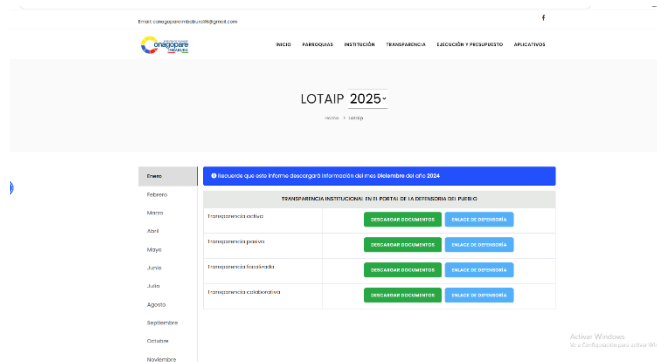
Email: conagopare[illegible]@gmail.com

f

conagopare

INICIO PARROQUIAS INSTITUCIÓN TRANSPARENCIA EJECUCIÓN Y PRESUPUESTO APLICATIVOS

LOTAIP 2025

Inicio > lotaip

Enero
Febrero
Marzo
Abril
Mayo
Junio
Julio
Agosto
Septiembre
Octubre
Noviembre

Recuerde que este informe descargará información del mes Diciembre del año 2024

TRANSPARENCIA INSTITUCIONAL EN EL PORTAL DE LA DEFENSORIA DEL PUEBLO

| | | |
|---|---|---|
| Transparencia activa | DESCARGAR DOCUMENTOS | ENLACE DE DEFENSORÍA |
| Transparencia pasiva | DESCARGAR DOCUMENTOS | ENLACE DE DEFENSORÍA |
| Transparencia focalizada | DESCARGAR DOCUMENTOS | ENLACE DE DEFENSORÍA |
| Transparencia colaborativa | DESCARGAR DOCUMENTOS | ENLACE DE DEFENSORÍA |

Activar Windows
Ve a Configuración para activar Windows.